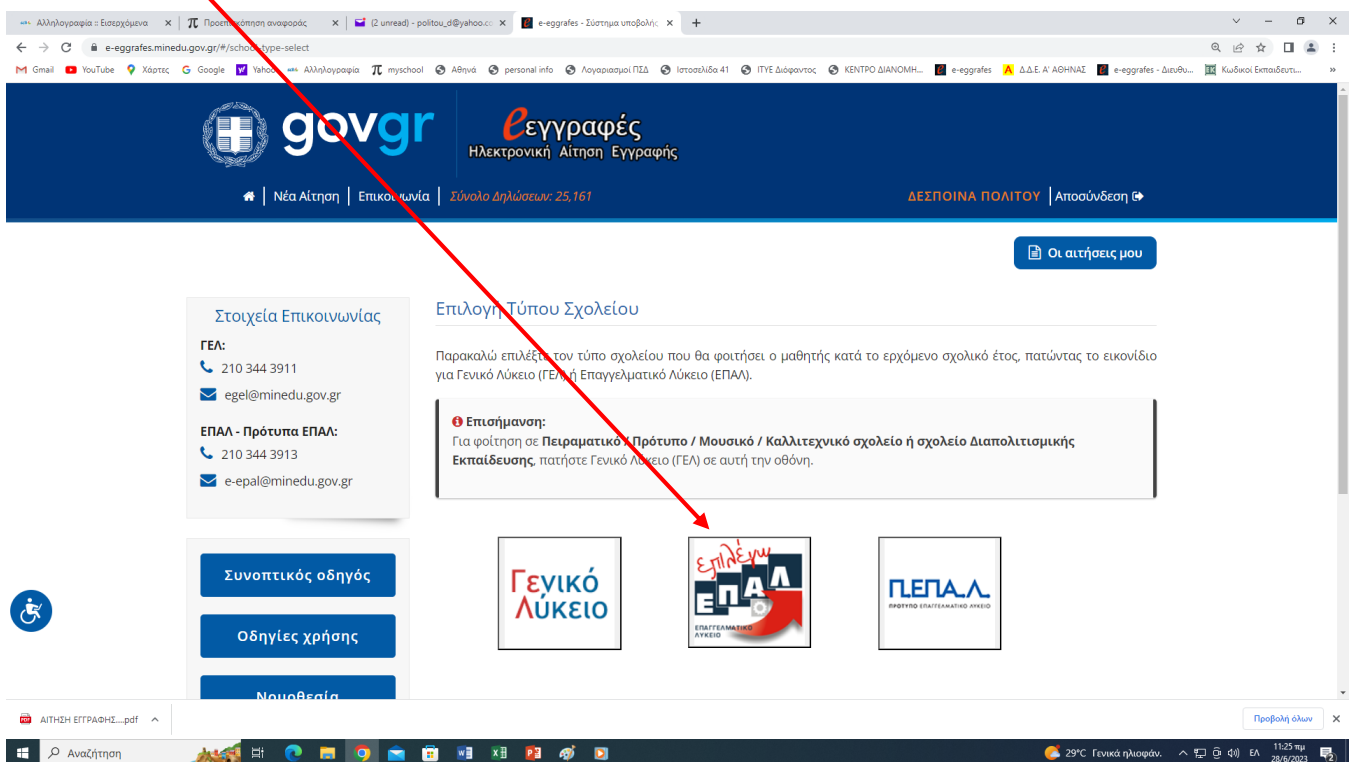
Αλληλογραφία :: Εισερχόμενα × | Προεπισκόπηση αναφοράς × | (2 unread) - politou_d@yahoo.c × | e-eggrafes - Σύστημα υποβολής × | +

e-eggrafes.minedu.gov.gr/#/school-type-select

Gmail YouTube Χάρτες Google Yahoo Αλληλογραφία myschool Αθηνά personal info Λογαριασμοί ΠΣΔ Ιστοσελίδα 41 ΙΤΥΕ Διόφαντος ΚΕΝΤΡΟ ΔΙΑΝΟΜΗ... e-eggrafes Δ.Δ.Ε. Α' ΑΘΗΝΑΣ e-eggrafes - Διευθυ... Κωδικοί Εκπαιδευτι...

govgr

eεγγραφές
Ηλεκτρονική Αίτηση Εγγραφής

Νέα Αίτηση | Επικοινωνία | Σύνολο Δηλώσεων: 25,161

ΔΕΣΠΟΙΝΑ ΠΟΛΙΤΟΥ | Αποσύνδεση

Οι αιτήσεις μου

Στοιχεία Επικοινωνίας
ΓΕΛ:
210 344 3911
egel@minedu.gov.gr
ΕΠΑΛ - Πρότυπα ΕΠΑΛ:
210 344 3913
e-epal@minedu.gov.gr

Επιλογή Τύπου Σχολείου

Παρακαλώ επιλέξτε τον τύπο σχολείου που θα φοιτήσει ο μαθητής κατά το ερχόμενο σχολικό έτος, πατώντας το εικονίδιο για Γενικό Λύκειο (ΓΕΛ) ή Επαγγελματικό Λύκειο (ΕΠΑΛ).

Επισήμανση:
Για φοίτηση σε Πειραματικό / Πρότυπο / Μουσικό / Καλλιτεχνικό σχολείο ή σχολείο Διαπολιτισμικής Εκπαίδευσης, πατήστε Γενικό Λύκειο (ΓΕΛ) σε αυτή την οθόνη.

Γενικό Λύκειο

Επιλέγω ΕΠΑΛ ΕΠΑΓΓΕΛΜΑΤΙΚΟ ΛΥΚΕΙΟ

Π.ΕΠΑ.Λ. ΠΡΟΤΥΠΟ ΕΠΑΓΓΕΛΜΑΤΙΚΟ ΛΥΚΕΙΟ

Συνοπτικός οδηγός

Οδηγίες χρήσης

Νομοθεσία

ΑΙΤΗΣΗ ΕΓΓΡΑΦΗΣ....pdf

Προβολή όλων

Αναζήτηση

29°C Γενικά ηλιοφάν. ΕΛ 11:25 πμ 28/6/2023